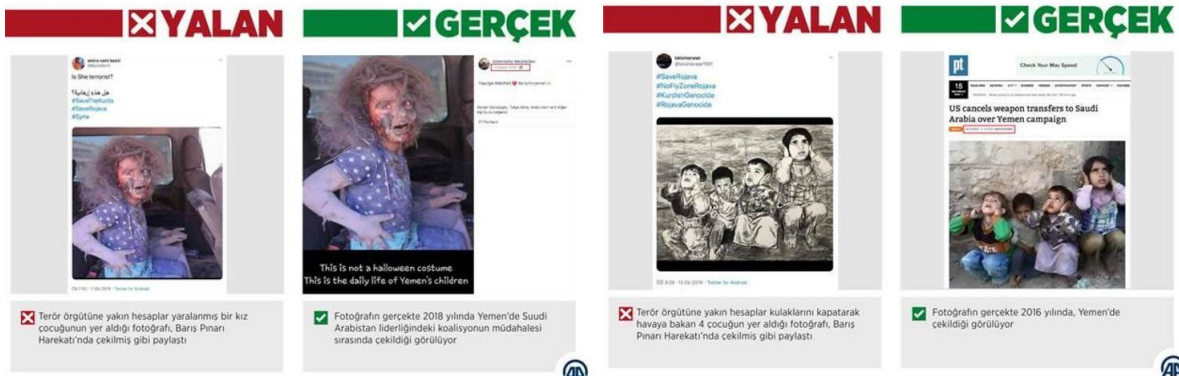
YALAN

Is She terrorist?
هل هذه إرهابية؟
#SaveTheKurds
#SaveRojava
#Syria

Terör örgütüne yakın hesaplar yaralanmış bir kız çocuğunun yer aldığı fotoğrafı, Barış Pınarı Harekatı'nda çekilmiş gibi paylaştı

GERÇEK

This is not a halloween costume
This is the daily life of Yemen's children

Fotoğrafın gerçekte 2018 yılında Yemen'de Suudi Arabistan liderliğindeki koalisyonun müdahalesi sırasında çekildiği görülüyor

YALAN

#SaveRojava
#NoFlyZoneRojava
#KurdishGenocide
#RojavaGenocide

Terör örgütüne yakın hesaplar kulaklarını kapatarak havaya bakan 4 çocuğun yer aldığı fotoğrafı, Barış Pınarı Harekatı'nda çekilmiş gibi paylaştı

GERÇEK

pt
Check Your Mac Speed
US cancels weapon transfers to Saudi Arabia over Yemen campaign

Fotoğrafın gerçekte 2016 yılında, Yemen'de çekildiği görülüyor